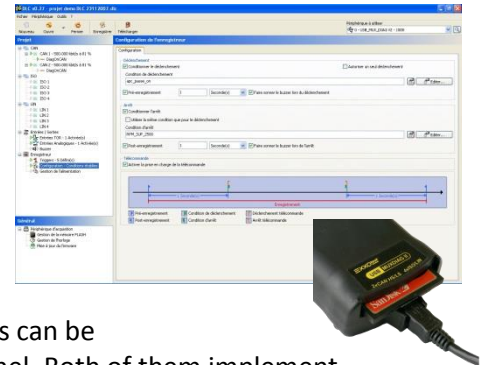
Configuration de l'enregistreur

Configuration

Déclenchement

Conditionner le déclenchement

Autoriser un seul déclenchement

Condition de déclenchement

Pré-enregistrement

Arrêt

Conditionner l'arrêt

Condition d'arrêt

Post-enregistrement

Télécommande

Activer le passe en charge de la télécommande

Enregistrement

Pré-enregistrement

Condition de déclenchement

Déclenchement télécommande

Post-enregistrement

Condition d'arrêt

Arrêt télécommande

Projet

Général

Périphérique à éditer

Nouveau

Ouvrir

Fermer

Enregistrer

Télécharger

SanDisk

s can be

nel. Both of them implement